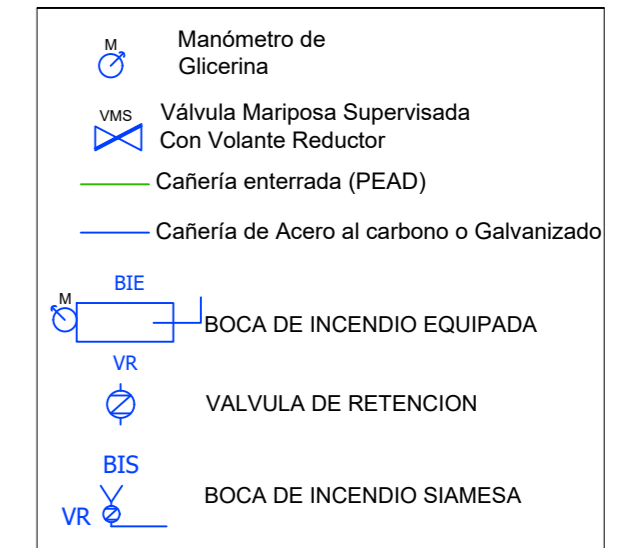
M

Manómetro de Glicerina

VMS

Válvula Mariposa Supervisada Con Volante Reductor

Cañería enterrada (PEAD)

Cañería de Acero al carbono o Galvanizado

BIE

M

BOCA DE INCENDIO EQUIPADA

VR

VALVULA DE RETENCION

BIS

VR

BOCA DE INCENDIO SIAMESA